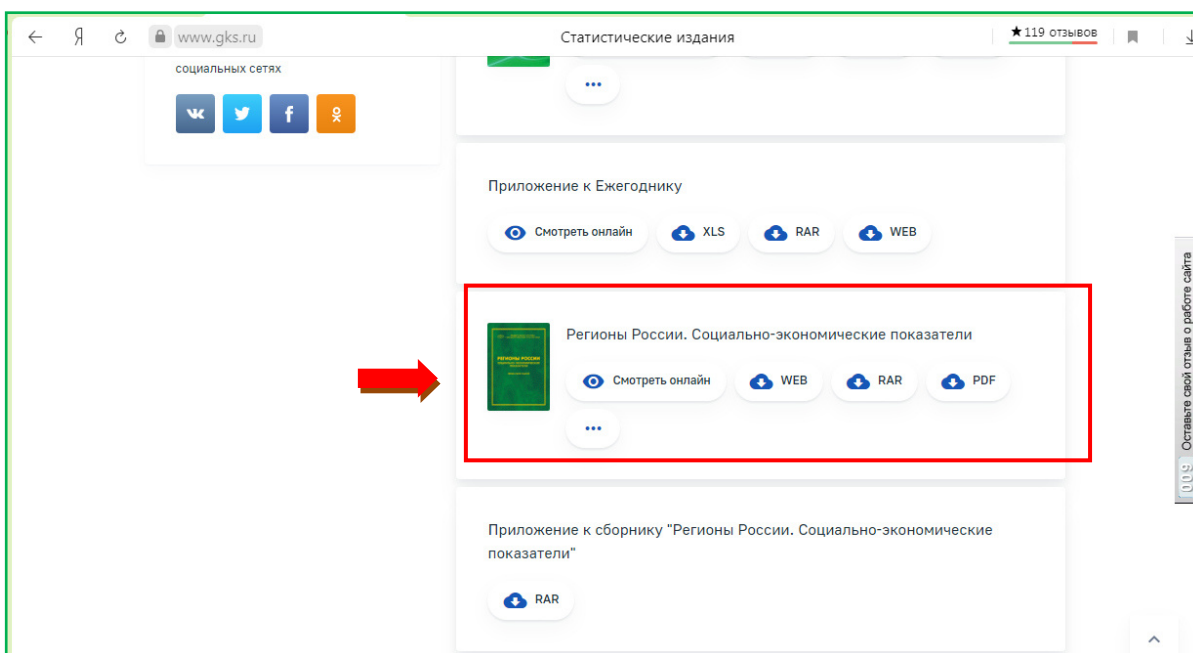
Я www.gks.ru Статистические издания ★119 отзывов

социальных сетях

Приложение к Ежегоднику

Смотреть онлайн XLS RAR WEB

РЕГИОНЫ РОССИИ

Регионы России. Социально-экономические показатели

Смотреть онлайн WEB RAR PDF

...

Приложение к сборнику "Регионы России. Социально-экономические показатели"

RAR

Оставьте свой отзыв о работе сайта